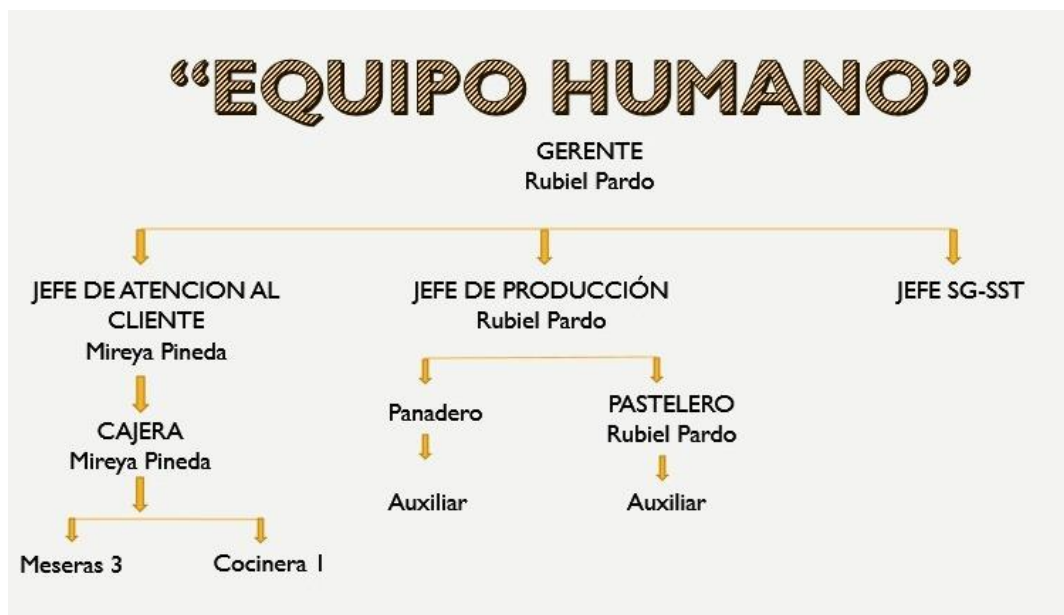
"EQUIPO HUMANO"

GERENTE
Rubiel Pardo

JEFE DE ATENCION AL CLIENTE
Mireya Pineda

CAJERA
Mireya Pineda

Meseras 3

Cocinera 1

JEFE DE PRODUCCIÓN
Rubiel Pardo

Panadero

Auxiliar

PASTELERO
Rubiel Pardo

Auxiliar

JEFE SG-SST